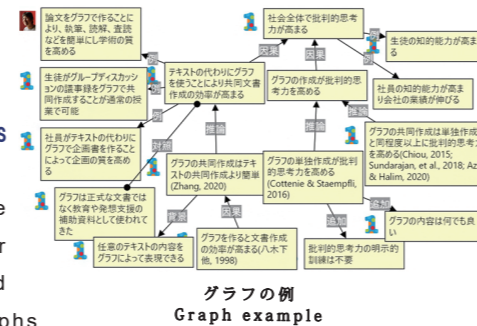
論文をグラフで作ることにより、執筆、読解、査読などを簡単にし学術の質を高める

生徒がグループディスカッションの議事録をグラフで共同作成することが通常の授業で可能

s

社員がテキストの代わりにグラフで企画書を作ることによって企画の質を高める

e

グラフは正式な文書ではなく教育や発想支援の補助資料として使われてきた

r

d

phs

社会全体で批判的思考力が高まる

生徒の知的能力が高ま

テキストの代わりにグラフを使うことにより共同文書作成の効率が高まる

グラフの作成が批判的思考力を高める

社員の知的能力が高まり会社の業績が伸びる

グラフの共同作成は単独作成と同程度以上に批判的思考力を高める(Chiou, 2015; Sundarajan, et al., 2018; Az & Halim, 2020)

グラフの共同作成はテキストの共同作成より簡単 (Zhang, 2020)

グラフの単独作成が批判的思考力を高める (Cottenie & Staempfli, 2016)

任意のテキストの内容をグラフによって表現できる

グラフを作ると文書作成の効率が高まる(八木下他, 1998)

批判的思考力の明示的訓練は不要

グラフの内容は何でも良い

支援

例

例

例

前提

前提

前提

前提

前提

根拠

根拠

資源

反論

反論

追加

追加

グラフの例
Graph example